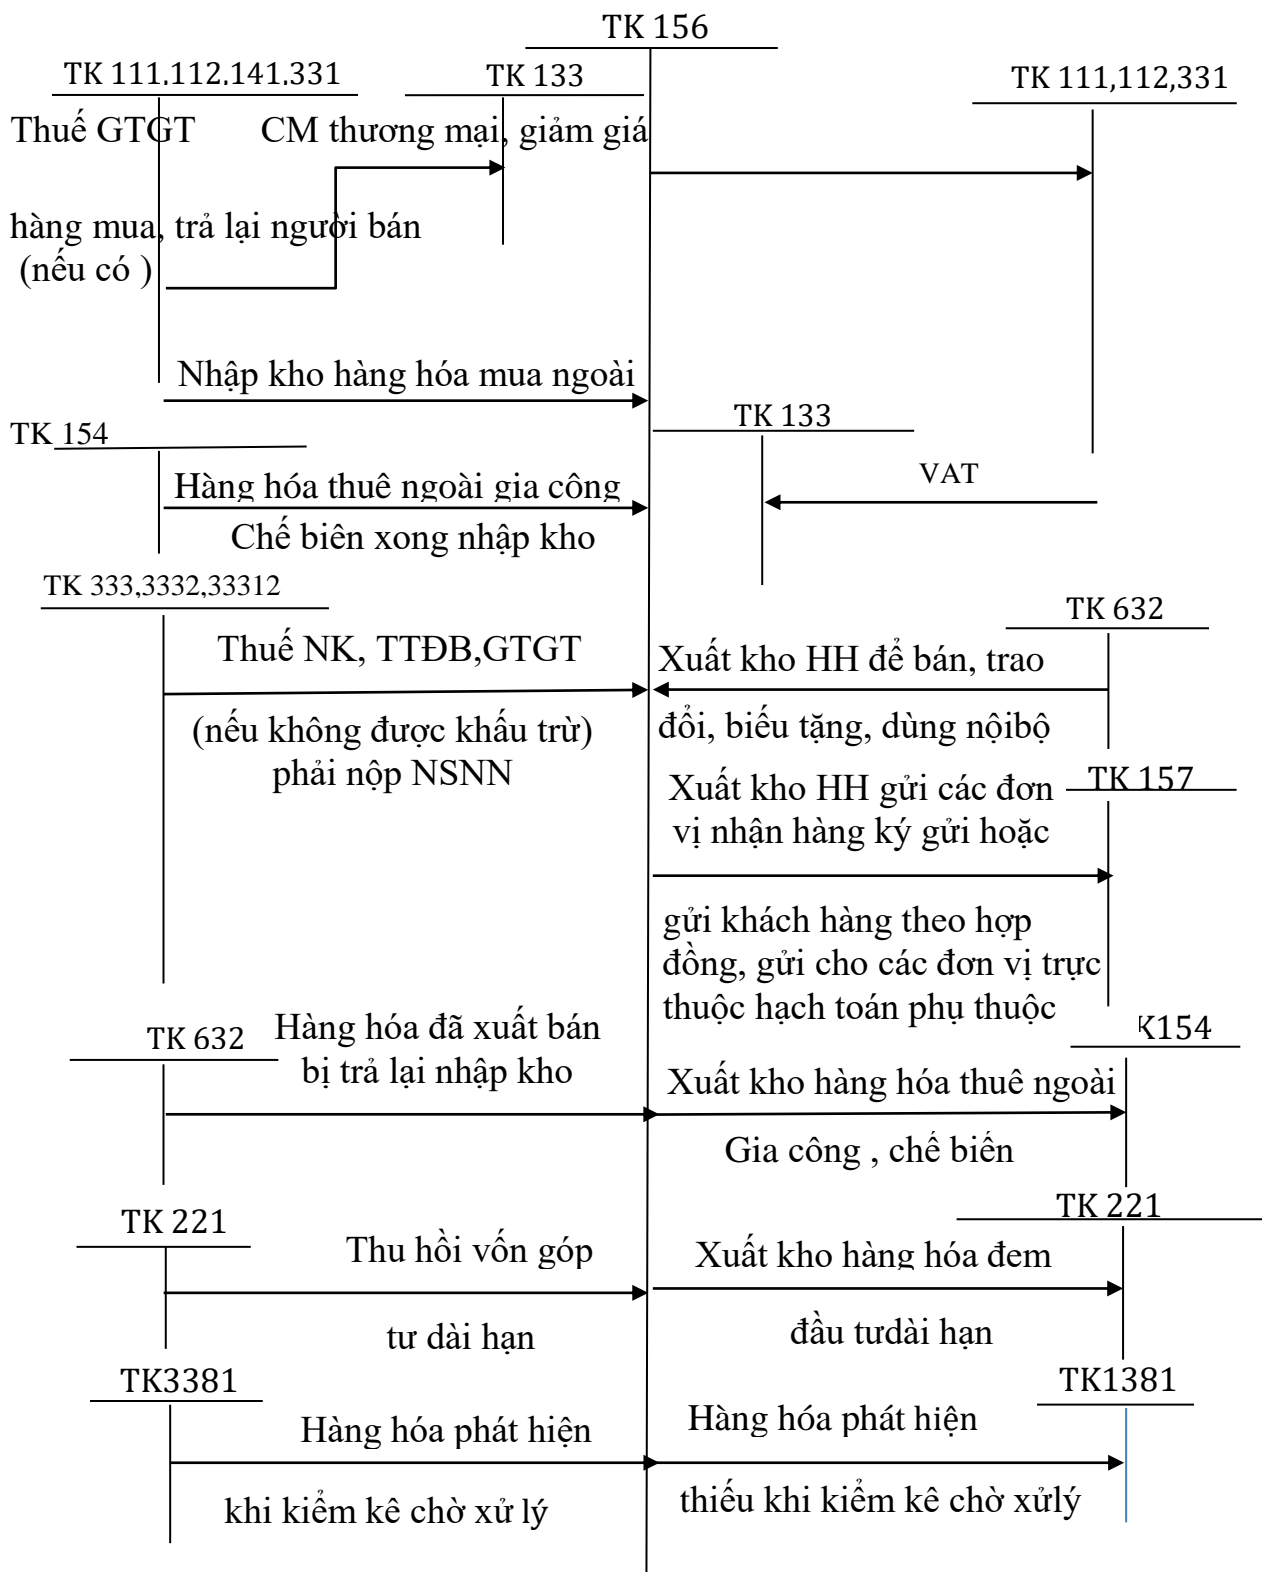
TK 156

TK 111.112.141.331

TK 133

TK 111,112,331

Thuế GTGT CM thương mại, giảm giá

hàng mua, trả lại người bán (nếu có )

Nhập kho hàng hóa mua ngoài

TK 154

TK 133

Hàng hóa thuê ngoài gia công Chế biên xong nhập kho

VAT

TK 333,3332,33312

TK 632

Thuế NK, TTĐB,GTGT

(nếu không được khấu trừ) phải nộp NSNN

Xuất kho HH để bán, trao đổi, biếu tặng, dùng nộibộ

Xuất kho HH gửi các đơn vị nhận hàng ký gửi hoặc

TK 157

gửi khách hàng theo hợp đồng, gửi cho các đơn vị trực thuộc hạch toán phụ thuộc

TK 632

Hàng hóa đã xuất bán bị trả lại nhập kho

K154

Xuất kho hàng hóa thuê ngoài

Gia công , chế biến

TK 221

TK 221

Thu hồi vốn góp tư dài hạn

Xuất kho hàng hóa đem đầu tưdài hạn

TK3381

TK1381

Hàng hóa phát hiện khi kiểm kê chờ xử lý

Hàng hóa phát hiện thiếu khi kiểm kê chờ xửlý